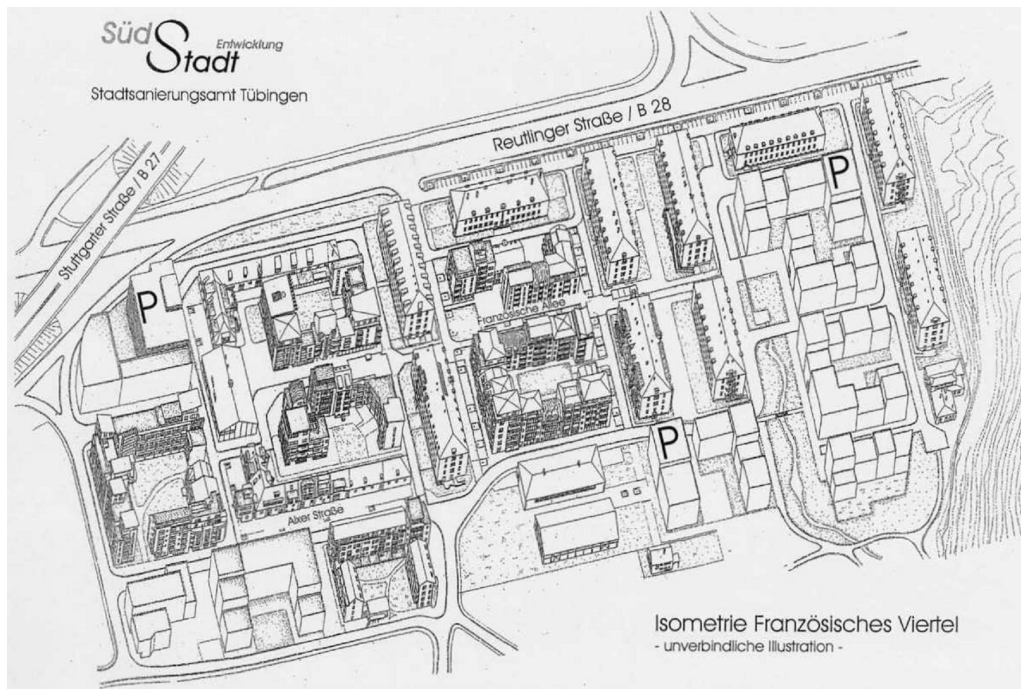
Süd Stadt Entwicklung
Stadtsanierungsamt Tübingen

Reutlinger Straße / B 28

Stuttgarter Straße / B 27

P

Französische Allee

P

P

P

Aixer Straße

Isometrie Französisches Viertel
- unverbindliche Illustration -